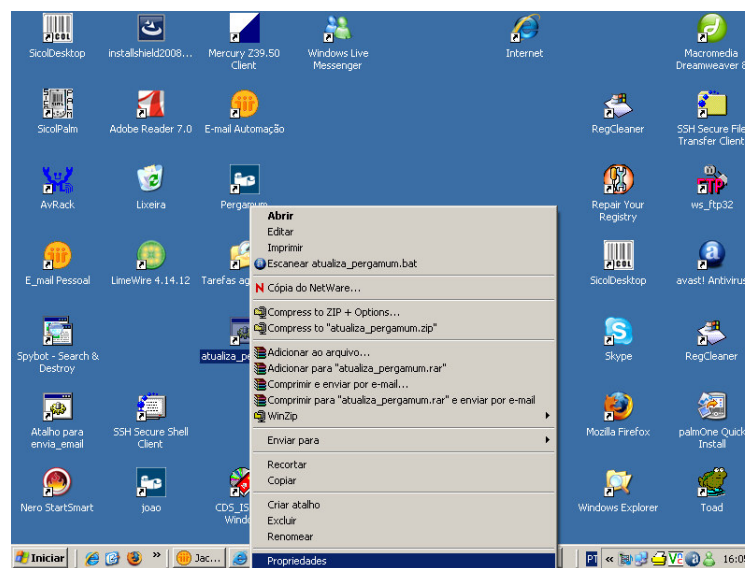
SicolDesktop
installshield2008...
Mercury Z39.50 Client
Windows Live Messenger
Internet
Macromedia Dreamweaver 8

SicolPalm
Adobe Reader 7.0
E-mail Automação
RegCleaner
SSH Secure File Transfer Client

AvRack
Lixeira
Pergamum
Repair Your Registry
ws_ftp32

E_mail Pessoal
LimeWire 4.14.12
Tarefas ag
SicolDesktop
avast! Antivirus

Spybot - Search & Destroy
atualiza_pe
Skype
RegCleaner

Atalho para envia_email
SSH Secure Shell Client
Mozilla Firefox
palmOne Quick Install

Nero StartSmart
joao
CDS_IS Windo
Windows Explorer
Toad

Abrir
Editar
Imprimir
Escanear atualiza_pergamum.bat
Cópia do NetWare...
Compress to ZIP + Options...
Compress to "atualiza_pergamum.zip"
Adicionar ao arquivo...
Adicionar para "atualiza_pergamum.rar"
Comprimir e enviar por e-mail...
Comprimir para "atualiza_pergamum.rar" e enviar por e-mail
WinZip
Enviar para
Recortar
Copiar
Criar atalho
Excluir
Renomear
Propriedades

Iniciar
Jac...
PT
16:05